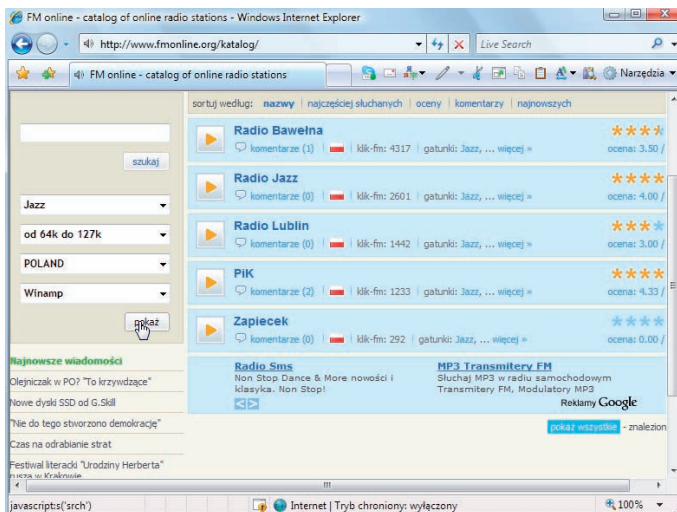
FM online - catalog of online radio stations - Windows Internet Explorer

http://www.fmonline.org/katalog/

Live Search

FM online - catalog of online radio stations

Narzędzia

szukaj

Jazz

od 64k do 127k

POLAND

Winamp

pokaż

Najnowsze wiadomości

Olejniczak w PO? "To krzywdzące"

Nowe dyski SSD od G.Skill

"Nie do tego stworzono demokrację"

Czas na odrabianie strat

Festiwal literacki "Urodziny Herberta" rusza w Krakowie

sortuj według: nazwy | najczęściej słuchanych | oceny | komentarzy | najnowszych

Radio Bawełna
komentarze (1) | | klik-fm: 4317 | gatunki: Jazz, ... więcej »
ocena: 3.50 /

Radio Jazz
komentarze (0) | | klik-fm: 2601 | gatunki: Jazz, ... więcej »
ocena: 4.00 /

Radio Lublin
komentarze (0) | | klik-fm: 1442 | gatunki: Jazz, ... więcej »
ocena: 3.00 /

PiK
komentarze (2) | | klik-fm: 1233 | gatunki: Jazz, ... więcej »
ocena: 4.33 /

Zapiecek
komentarze (0) | | klik-fm: 292 | gatunki: Jazz, ... więcej »
ocena: 0.00 /

Radio Sms
Non Stop Dance & More nowości i klasyka. Non Stop!

MP3 Transmitery FM
Słuchaj MP3 w radiu samochodowym Transmitery FM, Modulatory MP3

Reklamy Google

pokaż wszystkie - znalezion

javascript:s('srch')

Internet | Tryb chroniony: wyłączony

100%